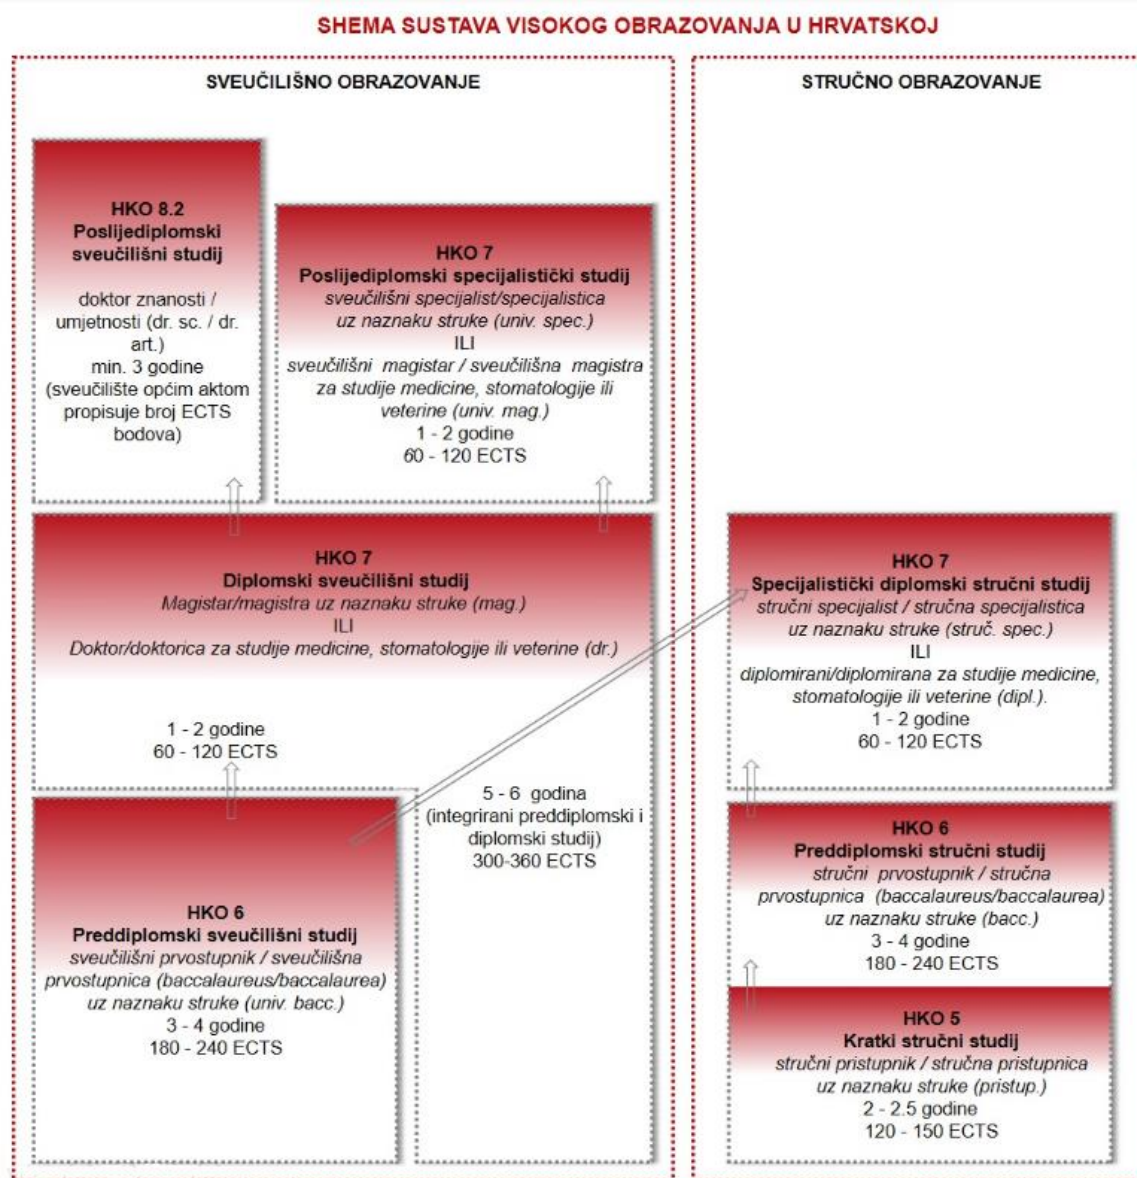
SHEMA SUSTAVA VISOKOG OBRAZOVANJA U HRVATSKOJ

SVEUČILIŠNO OBRAZOVANJE

HKO 8.2
Poslijediplomski sveučilišni studij
doktor znanosti / umjetnosti (dr. sc. / dr. art.)
min. 3 godine
(sveučilište općim aktom propisuje broj ECTS bodova)

HKO 7
Poslijediplomski specijalistički studij
sveučilišni specijalist/specijalistica uz naznaku struke (univ. spec.)
ILI
sveučilišni magistar / sveučilišna magistra za studije medicine, stomatologije ili veterine (univ. mag.)
1 - 2 godine
60 - 120 ECTS

HKO 7
Diplomski sveučilišni studij
Magistar/magistra uz naznaku struke (mag.)
ILI
Doktor/doktorica za studije medicine, stomatologije ili veterine (dr.)

1 - 2 godine
60 - 120 ECTS

5 - 6 godina
(integrirani preddiplomski i diplomski studij)
300-360 ECTS

HKO 6
Preddiplomski sveučilišni studij
sveučilišni prvostupnik / sveučilišna prvostupnica (baccalaureus/baccalaurea) uz naznaku struke (univ. bacc.)
3 - 4 godine
180 - 240 ECTS

STRUČNO OBRAZOVANJE

HKO 7
Specijalistički diplomski stručni studij
stručni specijalist / stručna specijalistica uz naznaku struke (struč. spec.)
ILI
diplomirani/diplomirana za studije medicine, stomatologije ili veterine (dipl.).
1 - 2 godine
60 - 120 ECTS

HKO 6
Preddiplomski stručni studij
stručni prvostupnik / stručna prvostupnica (baccalaureus/baccalaurea) uz naznaku struke (bacc.)
3 - 4 godine
180 - 240 ECTS

HKO 5
Kratki stručni studij
stručni pristupnik / stručna pristupnica uz naznaku struke (pristup.)
2 - 2.5 godine
120 - 150 ECTS